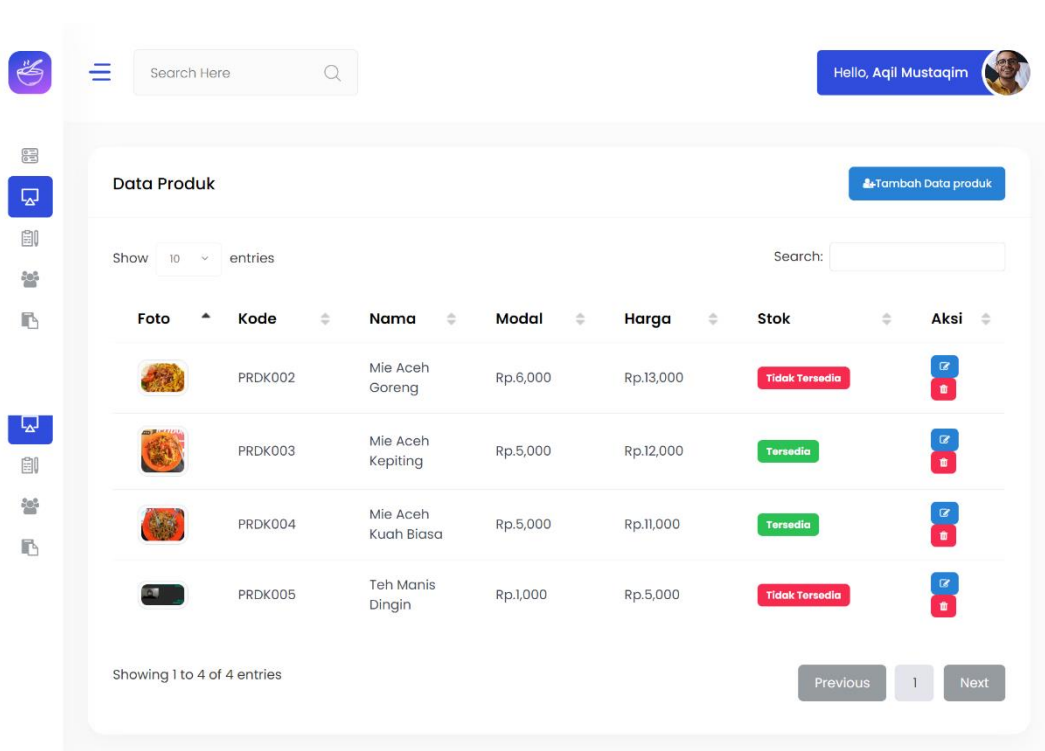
Search Here

Hello, Aqil Mustaqim

Data Produk

Tambah Data produk

Show 10 entries

Search:

| Foto | Kode | Nama | Modal | Harga | Stok | Aksi |
|---|---|---|---|---|---|---|
| | PRDK002 | Mie Aceh Goreng | Rp.6,000 | Rp.13,000 | Tidak Tersedia | |
| | PRDK003 | Mie Aceh Kepiting | Rp.5,000 | Rp.12,000 | Tersedia | |
| | PRDK004 | Mie Aceh Kuah Biasa | Rp.5,000 | Rp.11,000 | Tersedia | |
| | PRDK005 | Teh Manis Dingin | Rp.1,000 | Rp.5,000 | Tidak Tersedia | |

Showing 1 to 4 of 4 entries

Previous 1 Next